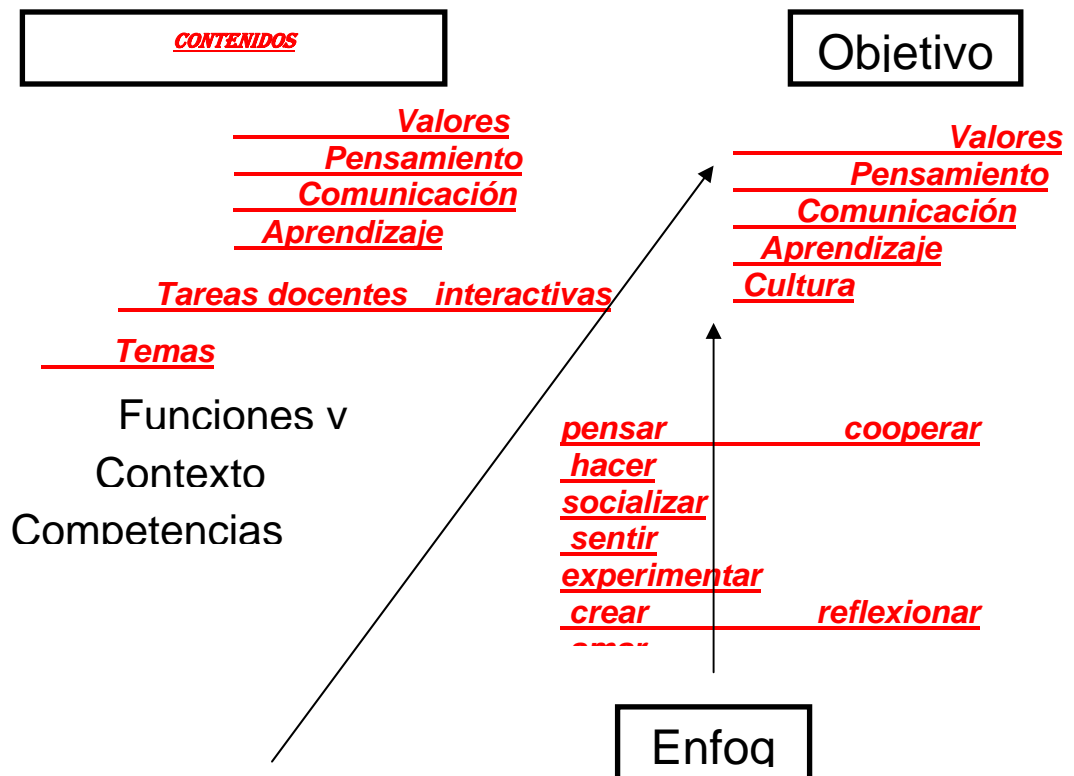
CONTENIDOS

Objetivo

Valores
Pensamiento
Comunicación
Aprendizaje

Tareas docentes interactivas

Temas

Funciones y
Contexto
Competencias

Valores
Pensamiento
Comunicación
Aprendizaje
Cultura

pensar cooperar
hacer
socializar
sentir
experimentar
crear reflexionar
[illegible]

Enfoq